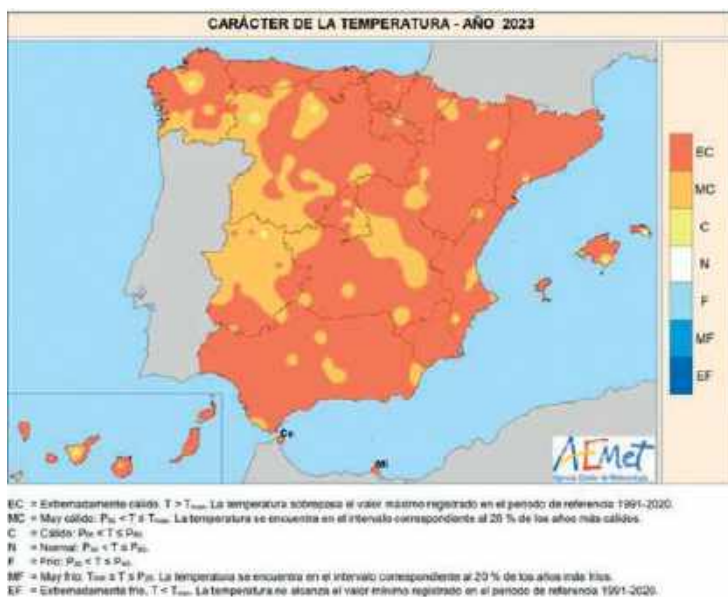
CARÁCTER DE LA TEMPERATURA - AÑO 2023

EC
MC
C
N
F
MF
EF

Ce
Ml

AEmet
Agencia Estatal de Meteorología

EC = Extremadamente cálido. T > $T_{max}$. La temperatura sobrepasa el valor máximo registrado en el periodo de referencia 1991-2020.
MC = Muy cálido: $P_{80}$ < T ≤ $T_{max}$. La temperatura se encuentra en el intervalo correspondiente al 20 % de los años más cálidos.
C = Cálido: $P_{60}$ < T ≤ $P_{80}$.
N = Normal: $P_{40}$ < T ≤ $P_{60}$.
F = Frío: $P_{20}$ < T ≤ $P_{40}$.
MF = Muy frío: $T_{min}$ ≤ T ≤ $P_{20}$. La temperatura se encuentra en el intervalo correspondiente al 20 % de los años más fríos.
EF = Extremadamente frío. T < $T_{min}$. La temperatura no alcanza el valor mínimo registrado en el periodo de referencia 1991-2020.